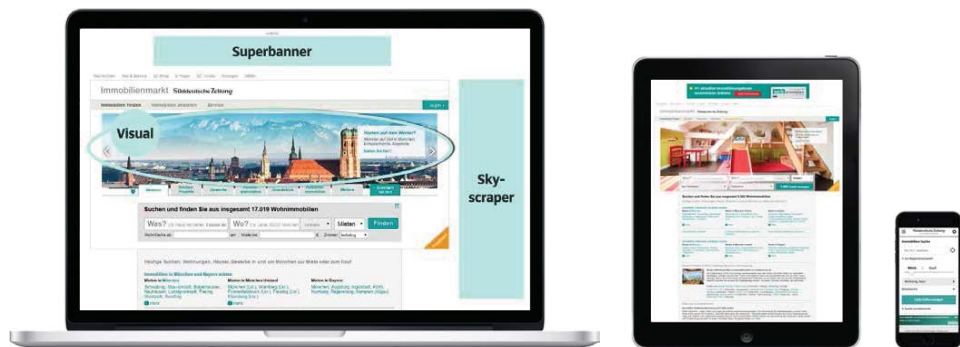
Superbanner

Immobilienmarkt Süddeutsche Zeitung

Visual

Suchen und finden Sie aus insgesamt 17.019 Wohnmobilien

Was?

Wo?

Mieten

Finden

Sky-scraper

Immobilien in München und Bayern mieten

Mieten in München

Mieten in München Umland

Mieten in Bayern